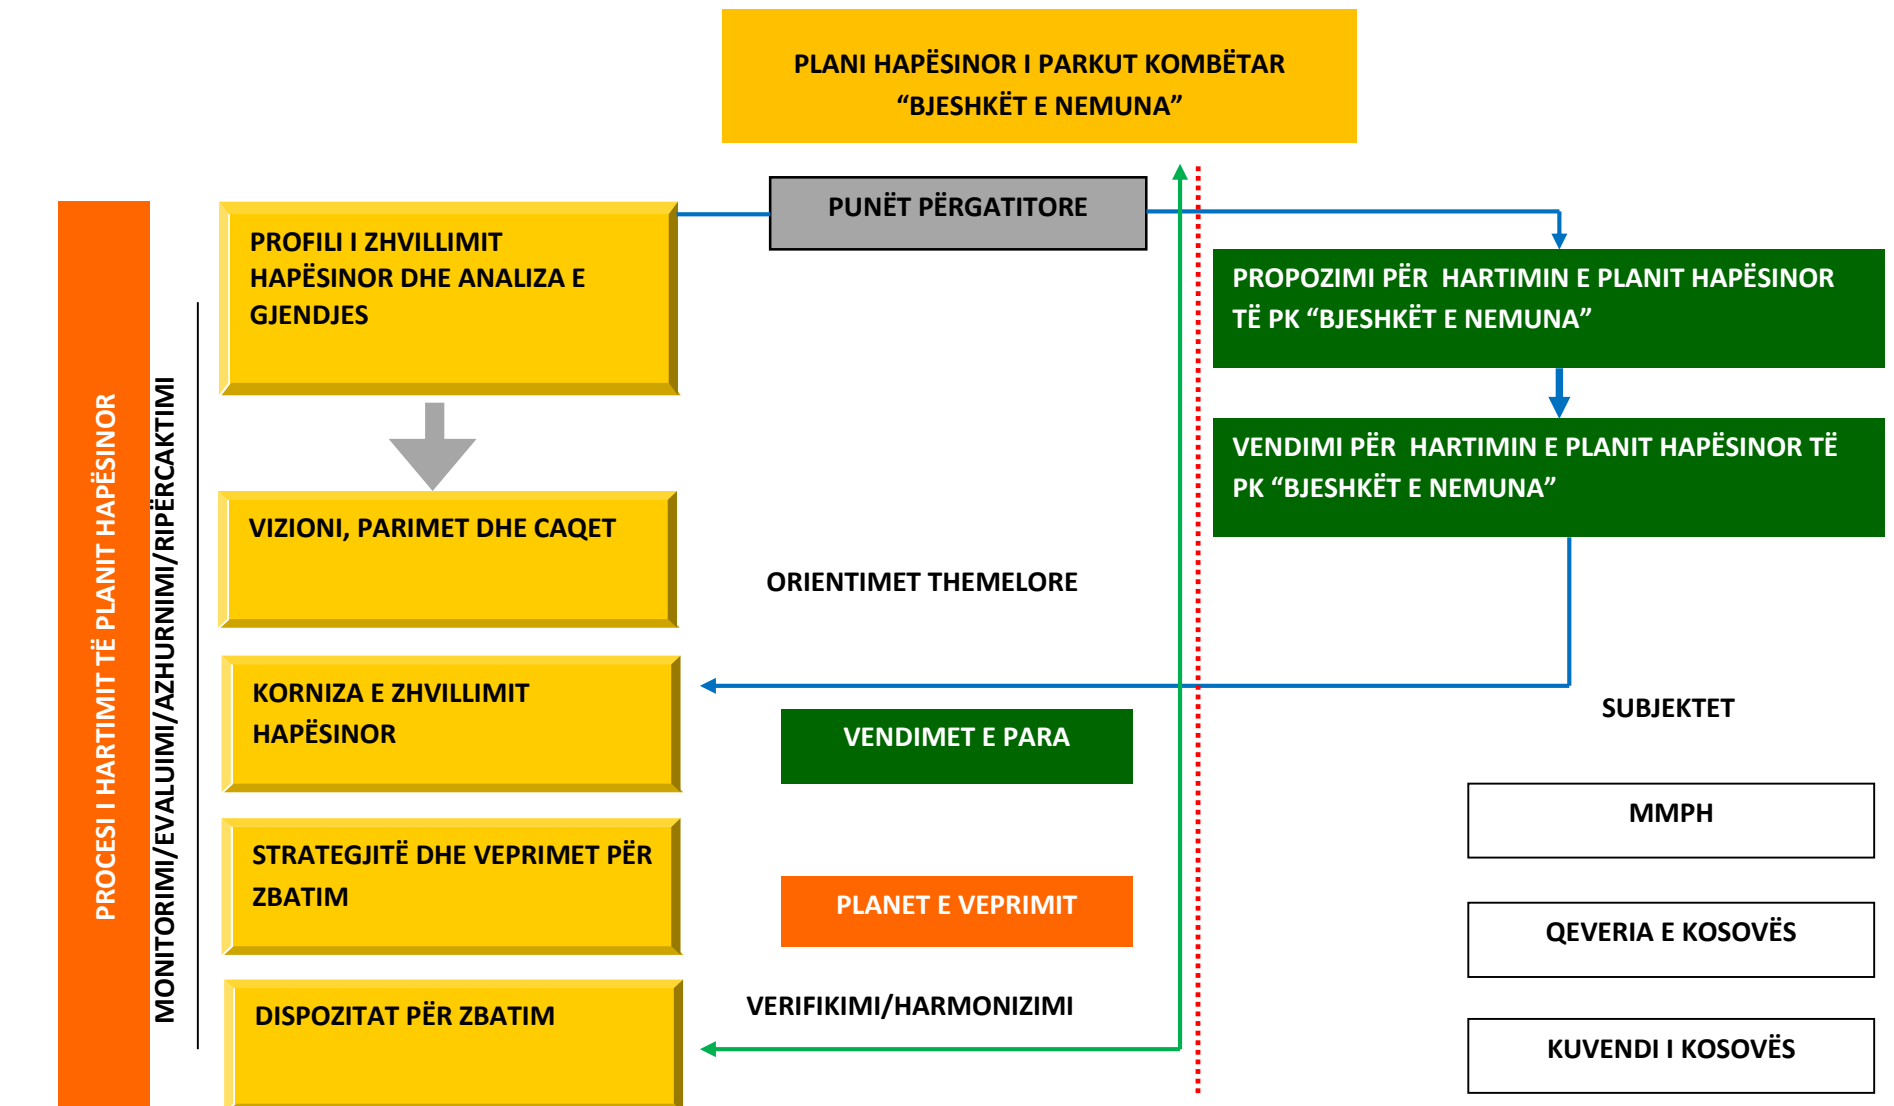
PLANI HAPËSINOR I PARKUT KOMBËTAR “BJESHKËT E NEMUNA”

PROCESI I HARTIMIT TË PLANIT HAPËSINOR

MONITORIMI/EVALUIMI/AZHURNIMI/RIPËRCAKTIMI

PUNËT PËRGATITORE

PROFILI I ZHVILLIMIT HAPËSINOR DHE ANALIZA E GJENDJES

PROPOZIMI PËR HARTIMIN E PLANIT HAPËSINOR TË PK “BJESHKËT E NEMUNA”

VENDIMI PËR HARTIMIN E PLANIT HAPËSINOR TË PK “BJESHKËT E NEMUNA”

VIZIONI, PARIMET DHE CAQET

ORIENTIMET THEMELORE

KORNIZA E ZHVILLIMIT HAPËSINOR

VENDIMET E PARA

SUBJEKTET

MMPH

STRATEGJITË DHE VEPRIMET PËR ZBATIM

PLANET E VEPRIMIT

QEVERIA E KOSOVËS

DISPOZITAT PËR ZBATIM

VERIFIKIMI/HARMONIZIMI

KUVENDI I KOSOVËS